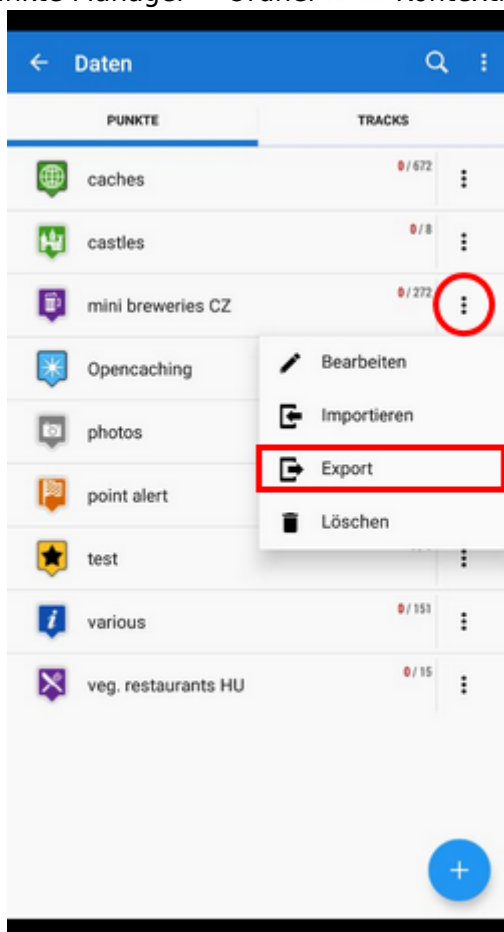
unkte Manager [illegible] Ordner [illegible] Kontakt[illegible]

Daten

PUNKTE

TRACKS

caches 0 / 672

castles 0 / 8

mini breweries CZ 0 / 272

Opencaching

photos

point alert

test

various 0 / 151

veg. restaurants HU 0 / 15

Bearbeiten

Importieren

Export

Löschen

+